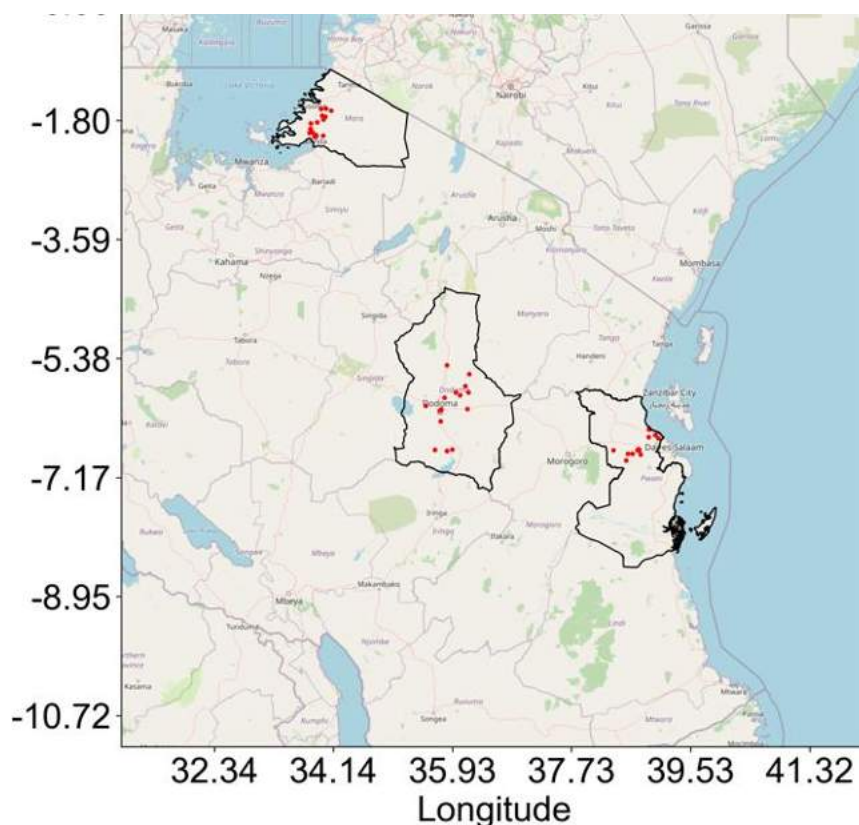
-1.80
-3.59
-5.38
-7.17
-8.95
-10.72

Musoma
Mara
Mwanza
Nairobi
Arusha
Mombasa
Kahama
Tabora
Singida
Dodoma
Tanga
Handeni
Zanzibar City
Dar es Salaam
Morogoro
Iringa
Mbeya
Makambako
Songea
Kasama
Kisumu
Garissa
Kitui
Moshi
Tunduma

32.34 34.14 35.93 37.73 39.53 41.32
Longitude